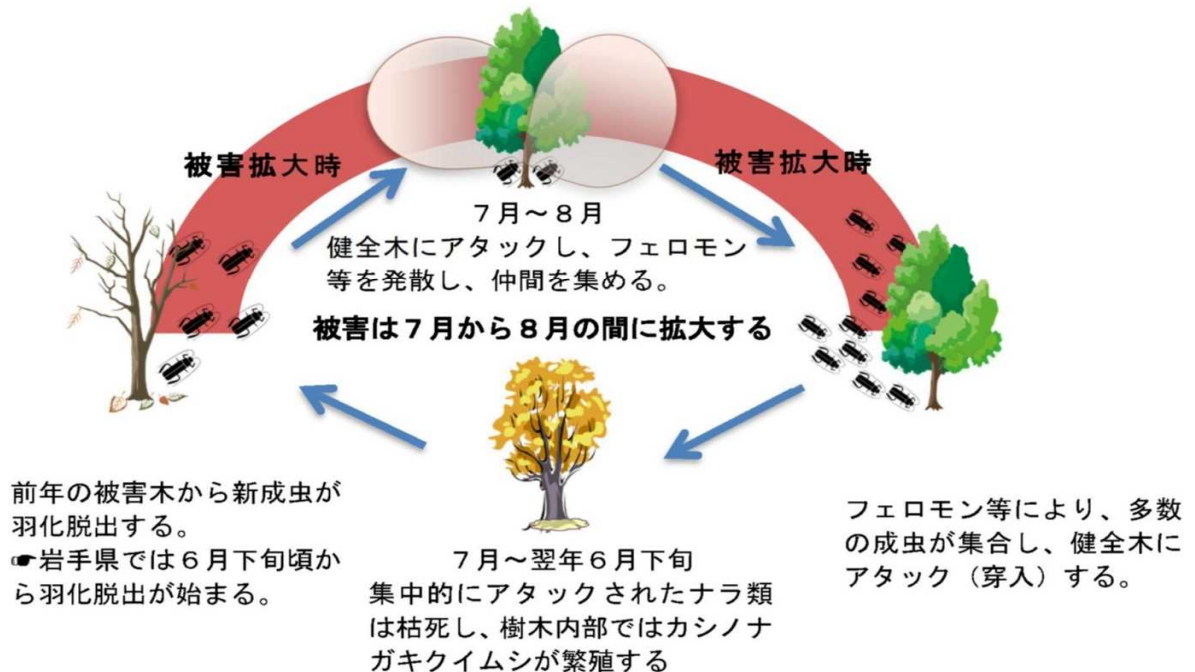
被害拡大時

被害拡大時

7月～8月
健全木にアタックし、フェロモン等を発散し、仲間を集める。

被害は7月から8月の間に拡大する

前年の被害木から新成虫が羽化脱出する。
☛岩手県では6月下旬頃から羽化脱出が始まる。

7月～翌年6月下旬
集中的にアタックされたナラ類は枯死し、樹木内部ではカシノナガキクイムシが繁殖する

フェロモン等により、多数の成虫が集合し、健全木にアタック（穿入）する。